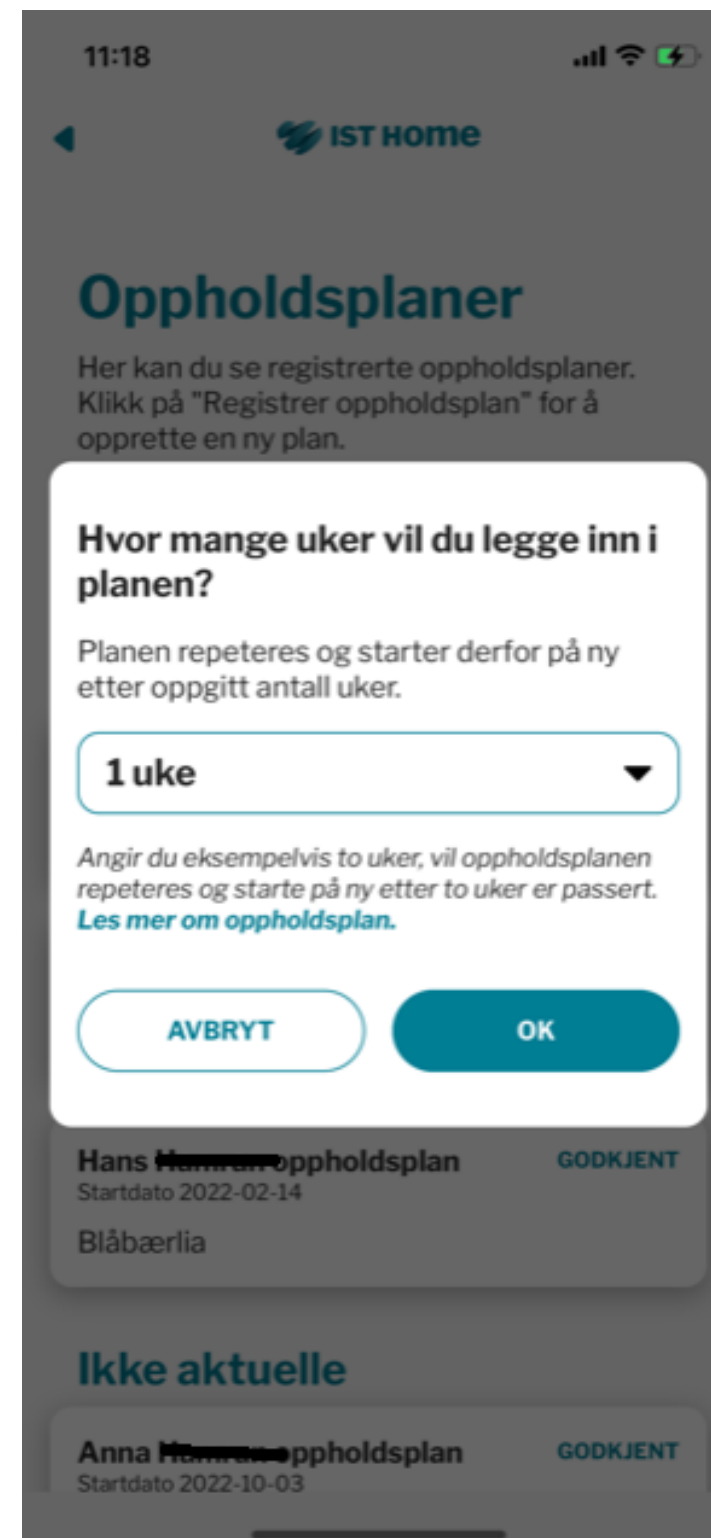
11:18

IST HOME

Oppholdsplaner

Her kan du se registrerte oppholdsplaner. Klikk på "Registrer oppholdsplan" for å opprette en ny plan.

Hvor mange uker vil du legge inn i planen?

Planen repeteres og starter derfor på ny etter oppgitt antall uker.

1 uke

Angir du eksempelvis to uker, vil oppholdsplanen repeteres og starte på ny etter to uker er passert. Les mer om oppholdsplan.

AVBRYT

OK

Hans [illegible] oppholdsplan
GODKJENT
Startdato 2022-02-14
Blåbærlia

Ikke aktuelle

Anna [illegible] oppholdsplan
GODKJENT
Startdato 2022-10-03